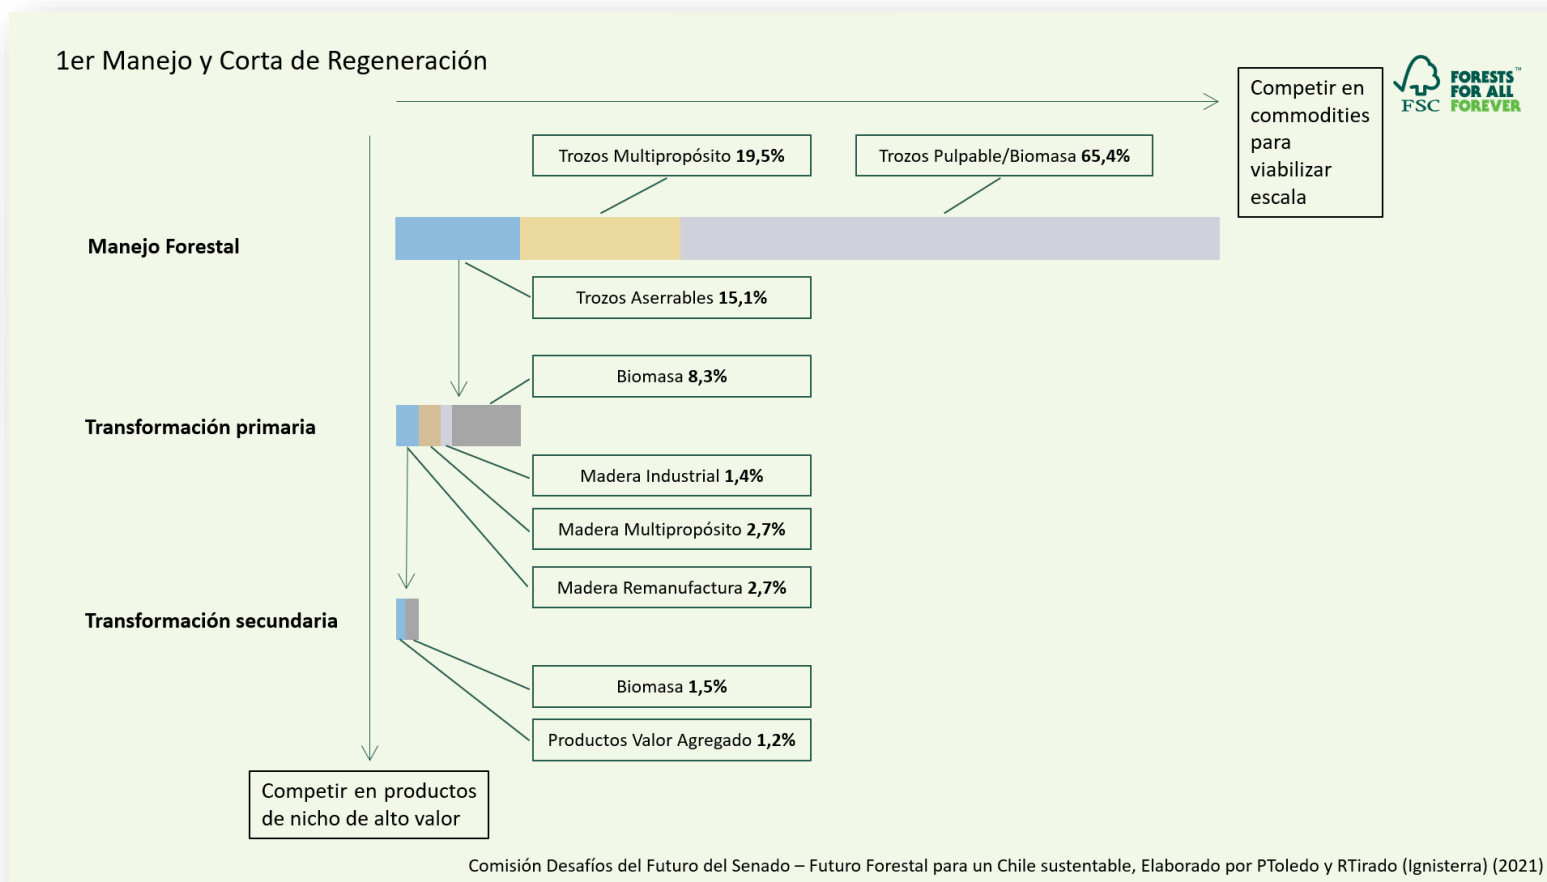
1er Manejo y Corta de Regeneración

Competir en commodities para viabilizar escala

FSC FORESTS FOR ALL FOREVER™

Trozos Multipropósito **19,5%**

Trozos Pulpable/Biomasa **65,4%**

Manejo Forestal

Trozos Aserrables **15,1%**

Biomasa **8,3%**

Transformación primaria

Madera Industrial **1,4%**

Madera Multipropósito **2,7%**

Madera Remanufactura **2,7%**

Transformación secundaria

Biomasa **1,5%**

Productos Valor Agregado **1,2%**

Competir en productos de nicho de alto valor

Comisión Desafíos del Futuro del Senado – Futuro Forestal para un Chile sustentable, Elaborado por PToledo y RTirado (Ignisterra) (2021)